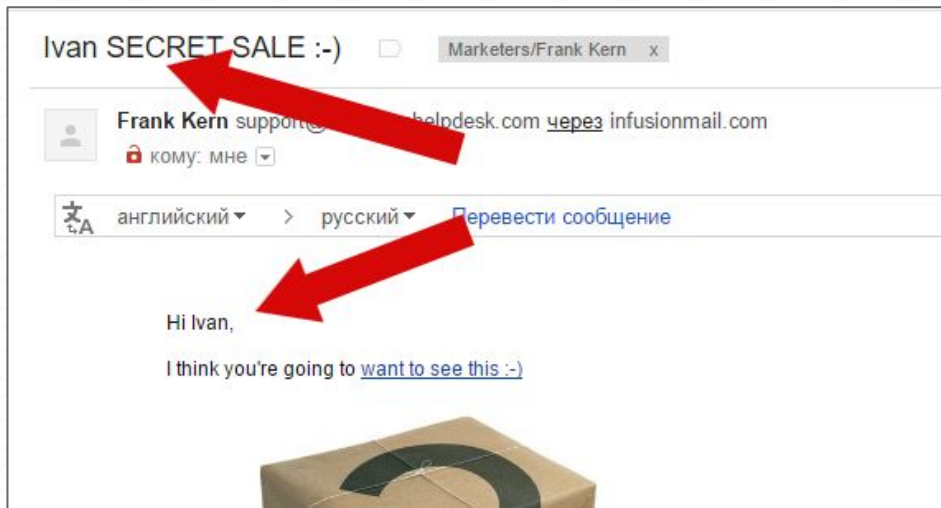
Ivan SECRET SALE :-)

Marketers/Frank Kern x

Frank Kern support@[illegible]helpdesk.com через infusionmail.com

кому: мне

английский > русский Перевести сообщение

Hi Ivan,

I think you're going to want to see this :-)